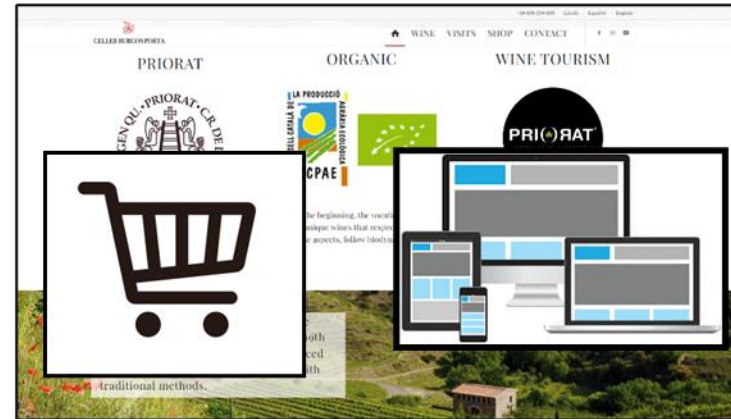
+34 606 226 500 Català Español English

CELLER BURGOS PORTA

WINE VISITS SHOP CONTACT

PRIORAT

ORGANIC

WINE TOURISM

PRIORAT QU. CR. DE

LA PRODUCCIÓ AGRÀRIA ECOLÒGICA CONSELL CATALÀ DE

CCPAE

PRIORAT

he beginning, the vocati
unique wines that respe
e aspects, follow biodyn

oth
ced
th
traditional methods.